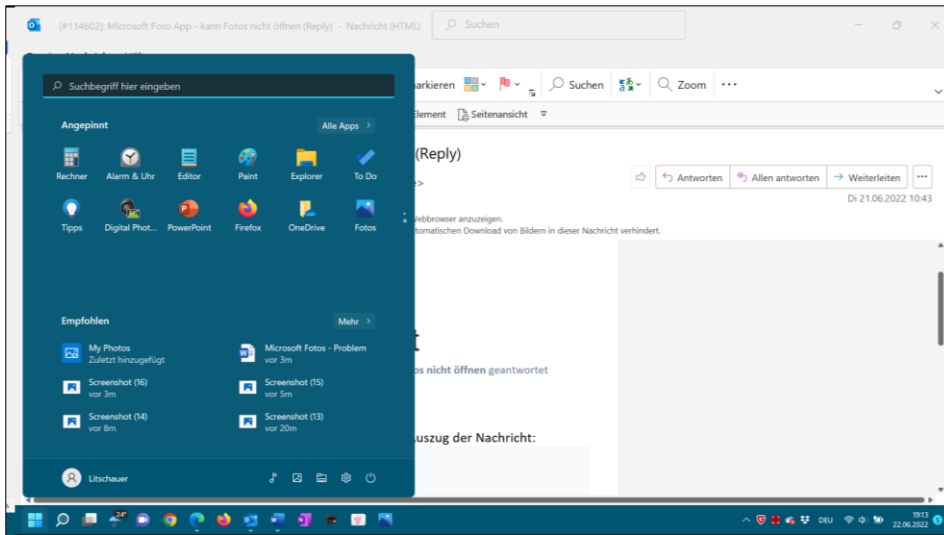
[#114602]: Microsoft Foto App - kann Fotos nicht öffnen (Reply) - Nachricht (HTML)

Suchen

Suchbegriff hier eingeben

Angepinnt

Alle Apps

Rechner
Alarm & Uhr
Editor
Paint
Explorer
To Do
Tipps
Digital Phot...
PowerPoint
Firefox
OneDrive
Fotos

Empfohlen

Mehr

My Photos
Zuletzt hinzugefügt
Microsoft Fotos - Problem
vor 3m
Screenshot (16)
vor 3m
Screenshot (15)
vor 5m
Screenshot (14)
vor 8m
Screenshot (13)
vor 20m

Litschauer

arkieren
Suchen
Zoom
Element
Seitenansicht

(Reply)

Antworten
Allen antworten
Weiterleiten
Di 21.06.2022 10:43

Webbrowser anzuzeigen.
omatischen Download von Bildern in dieser Nachricht verhindert.

t

os nicht öffnen geantwortet

uszug der Nachricht:

DEU
19:13
22.06.2022